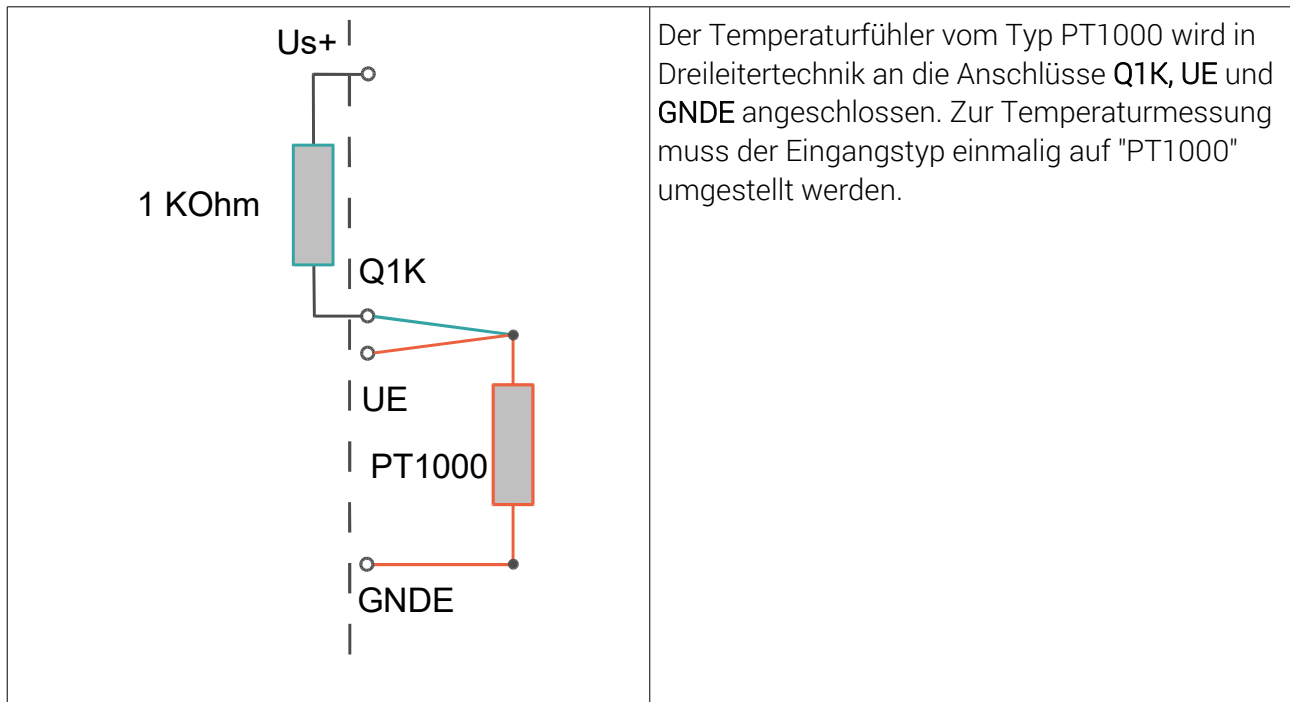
Us+

1 KOhm

Q1K

UE

PT1000

GNDE

Der Temperaturfühler vom Typ PT1000 wird in Dreileitertechnik an die Anschlüsse Q1K, UE und GNDE angeschlossen. Zur Temperaturmessung muss der Eingangstyp einmalig auf "PT1000" umgestellt werden.